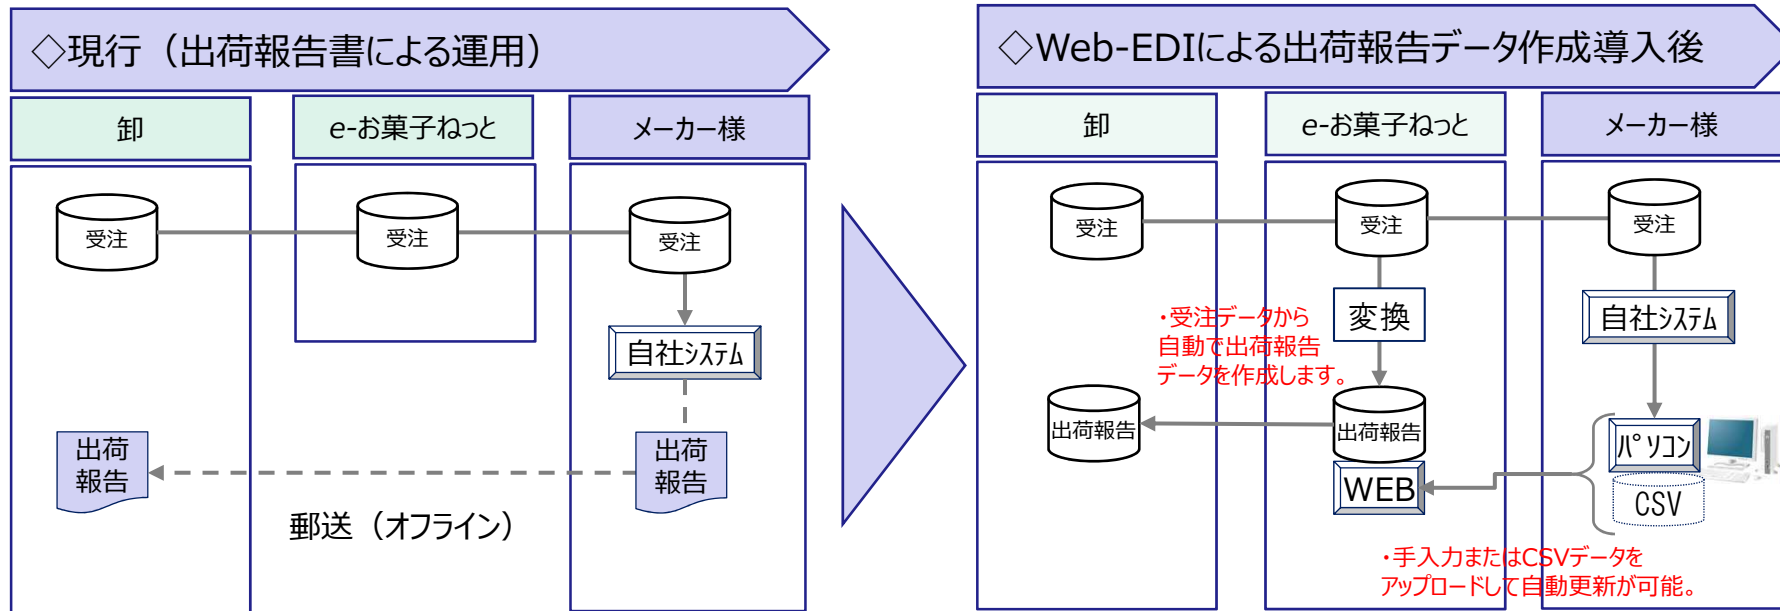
◇現行（出荷報告書による運用）

卸

e-お菓子ねっと

メーカー様

受注

受注

受注

自社システム

出荷報告

出荷報告

郵送（オフライン）

◇Web-EDIによる出荷報告データ作成導入後

卸

e-お菓子ねっと

メーカー様

受注

受注

受注

変換

自社システム

・受注データから自動で出荷報告データを作成します。

出荷報告

出荷報告

WEB

パソコン

CSV

・手入力またはCSVデータをアップロードして自動更新が可能。